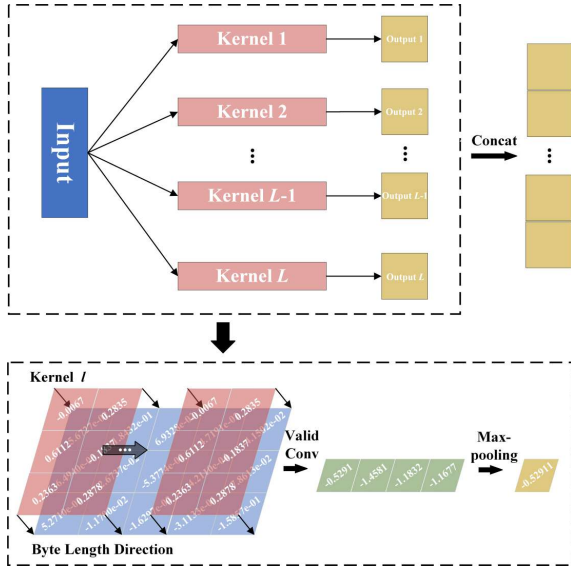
Input

Kernel 1

Kernel 2

Kernel $L$-1

Kernel $L$

Output 1

Output 2

Output $L$-1

Output $L$

Concat

Kernel $l$

-0.0067

0.2835

0.6112

0.2363

0.2878

5.271

-1.1

6.933

-5.377

-1.629

-3.11

-1.58

-0.0067

0.2835

0.6112

-0.1837

0.2363

0.2878

Valid Conv

-0.5291

-1.4581

-1.1832

-1.1677

Max-pooling

-0.52911

Byte Length Direction